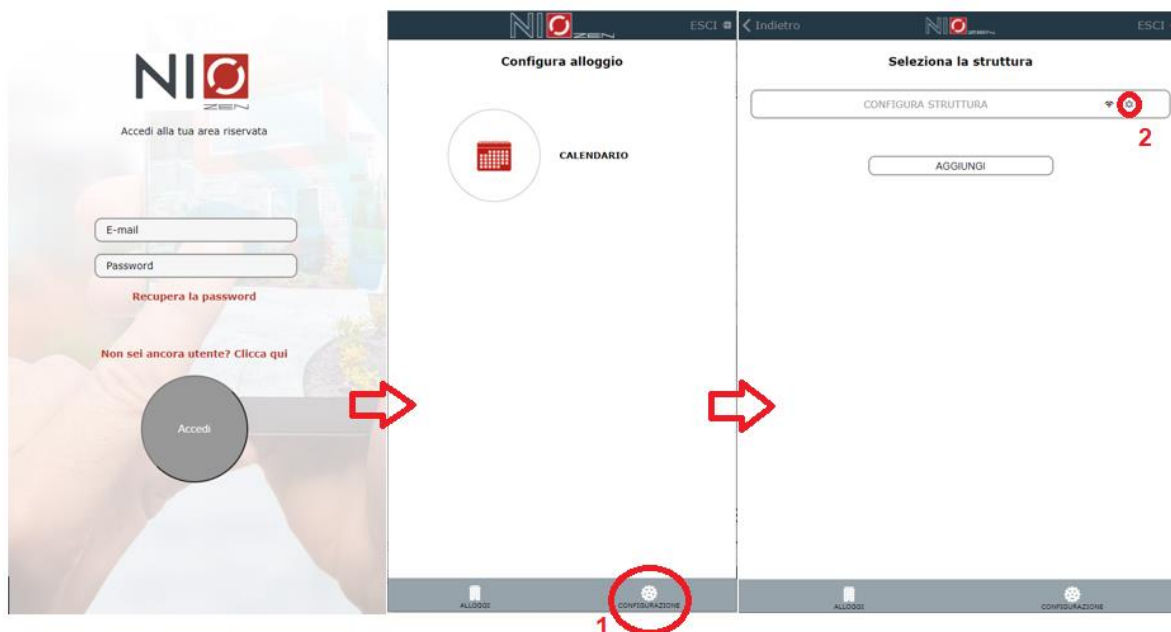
NIO
ZEN
Accedi alla tua area riservata

E-mail
Password
Recupera la password

Non sei ancora utente? Clicca qui

Accedi

NIO ZEN
ESCI

Configura alloggio

CALENDARIO

ALLOGGI
CONFIGURAZIONE
1

Indietro
NIO ZEN
ESCI

Seleziona la struttura

CONFIGURA STRUTTURA
2

AGGIUNGI

ALLOGGI
CONFIGURAZIONE